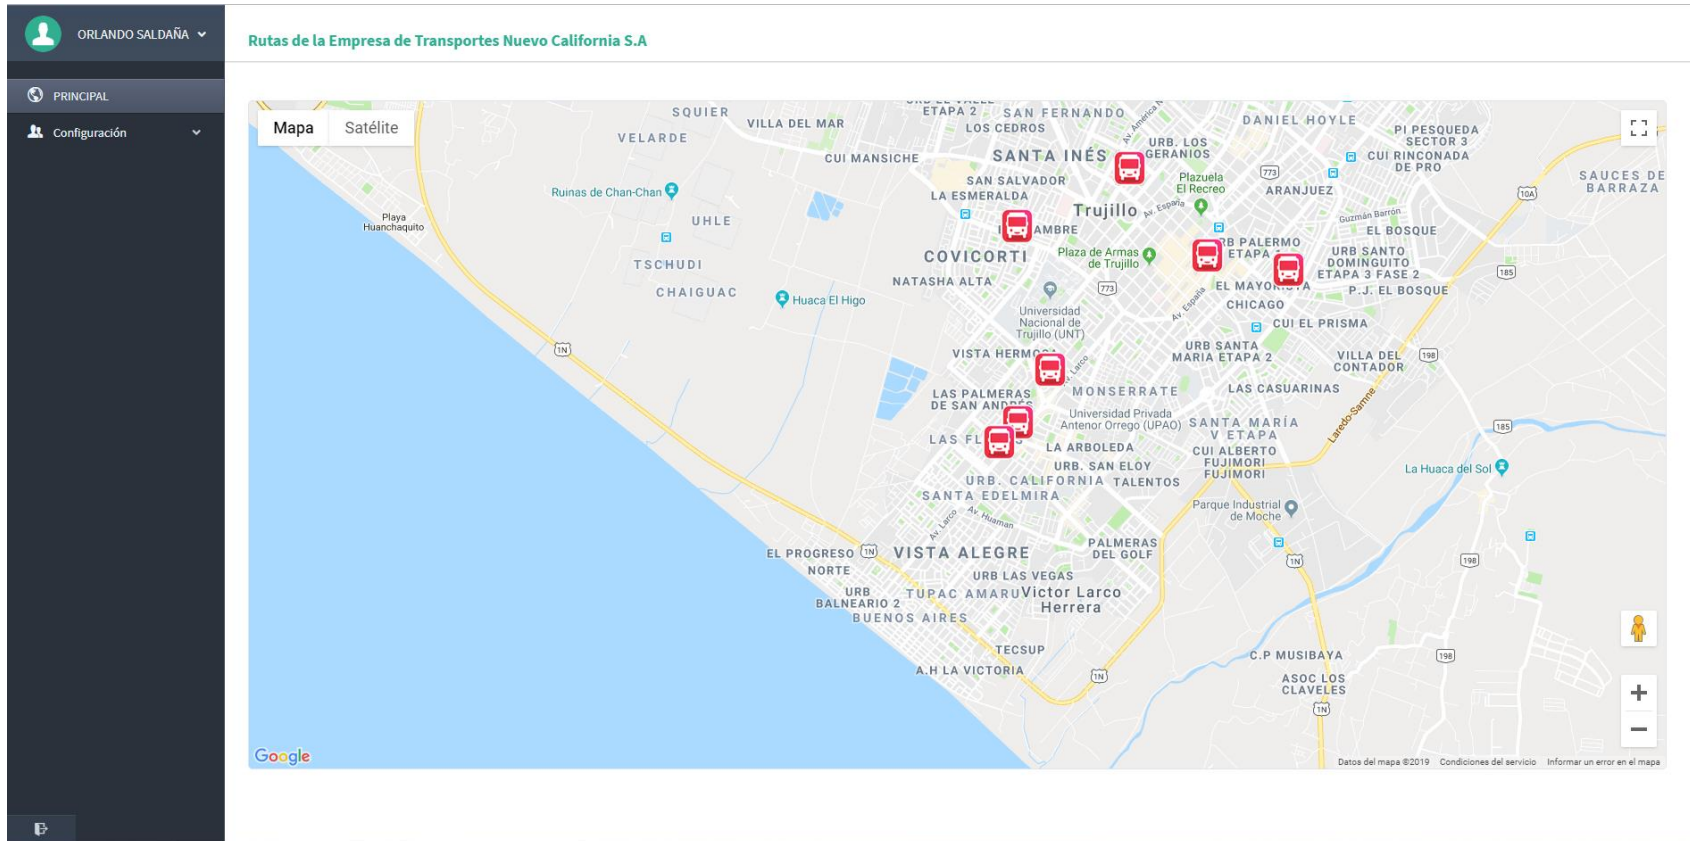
ORLANDO SALDAÑA

PRINCIPAL

Configuración

Rutas de la Empresa de Transportes Nuevo California S.A

Mapa Satélite

SQUIER
VILLA DEL MAR
ETAPA 2
SAN FERNANDO
LOS CEDROS
DANIEL HOYLE
PI PESQUEDA SECTOR 3
VELARDE
CUI MANSICHE
SANTA INÉS
URB. LOS GERANIOS
CUI RINCONADA DE PRO
SAUCES DE BARRAZA
Ruinas de Chan-Chan
SAN SALVADOR
LA ESMERALDA
Plazuela El Recreo
ARANJUEZ
Playa Huanchaquito
UHLE
Trujillo
Av. España
Guzmán Barrón
EL BOSQUE
AMBRE
RB PALERMO ETAPA
URB SANTO DOMINGUITO ETAPA 3 FASE 2
TSCHUDI
COVICORTI
Plaza de Armas de Trujillo
NATASHA ALTA
EL MAYOR
P.J. EL BOSQUE
CHAIGUAC
Huaca El Higo
Universidad Nacional de Trujillo (UNT)
CHICAGO
CUI EL PRISMA
VISTA HERM
URB SANTA MARIA ETAPA 2
VILLA DEL CONTADOR
MONSERRATE
LAS PALMERAS DE SAN AND
LAS CASUARINAS
Universidad Privada Antenor Orrego (UPAO)
SANTA MARÍA V ETAPA
Laredo-Samne
LAS FL
LA ARBOLEDA
CUI ALBERTO FUJIMORI FUJIMORI
La Huaca del Sol
URB. SAN ELOY
URB. CALIFORNIA
TALENTOS
SANTA EDELMIRA
Parque Industrial de Moche
Av. Larco
Av. Huaman
EL PROGRESO NORTE
VISTA ALEGRE
PALMERAS DEL GOLF
URB LAS VEGAS
URB BALNEARIO 2
TUPAC AMARU
Victor Larco Herrera
BUENOS AIRES
TECSUP
A.H LA VICTORIA
C.P MUSIBAYA
ASOC LOS CLAVELES
1N
773
10A
185
198
Google
Datos del mapa ©2019 Condiciones del servicio Informar un error en el mapa